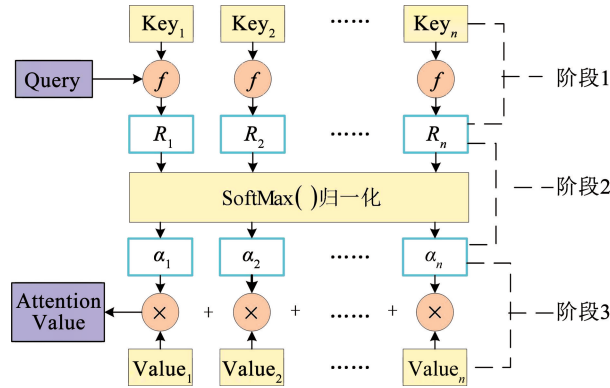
$Key_1$ $Key_2$ ······ $Key_n$

Query $f$ $f$ $f$ 阶段1

$R_1$ $R_2$ ······ $R_n$

SoftMax( )归一化 阶段2

$\alpha_1$ $\alpha_2$ ······ $\alpha_n$

Attention Value $\times$ + $\times$ + ······ + $\times$ 阶段3

$Value_1$ $Value_2$ ······ $Value_n$